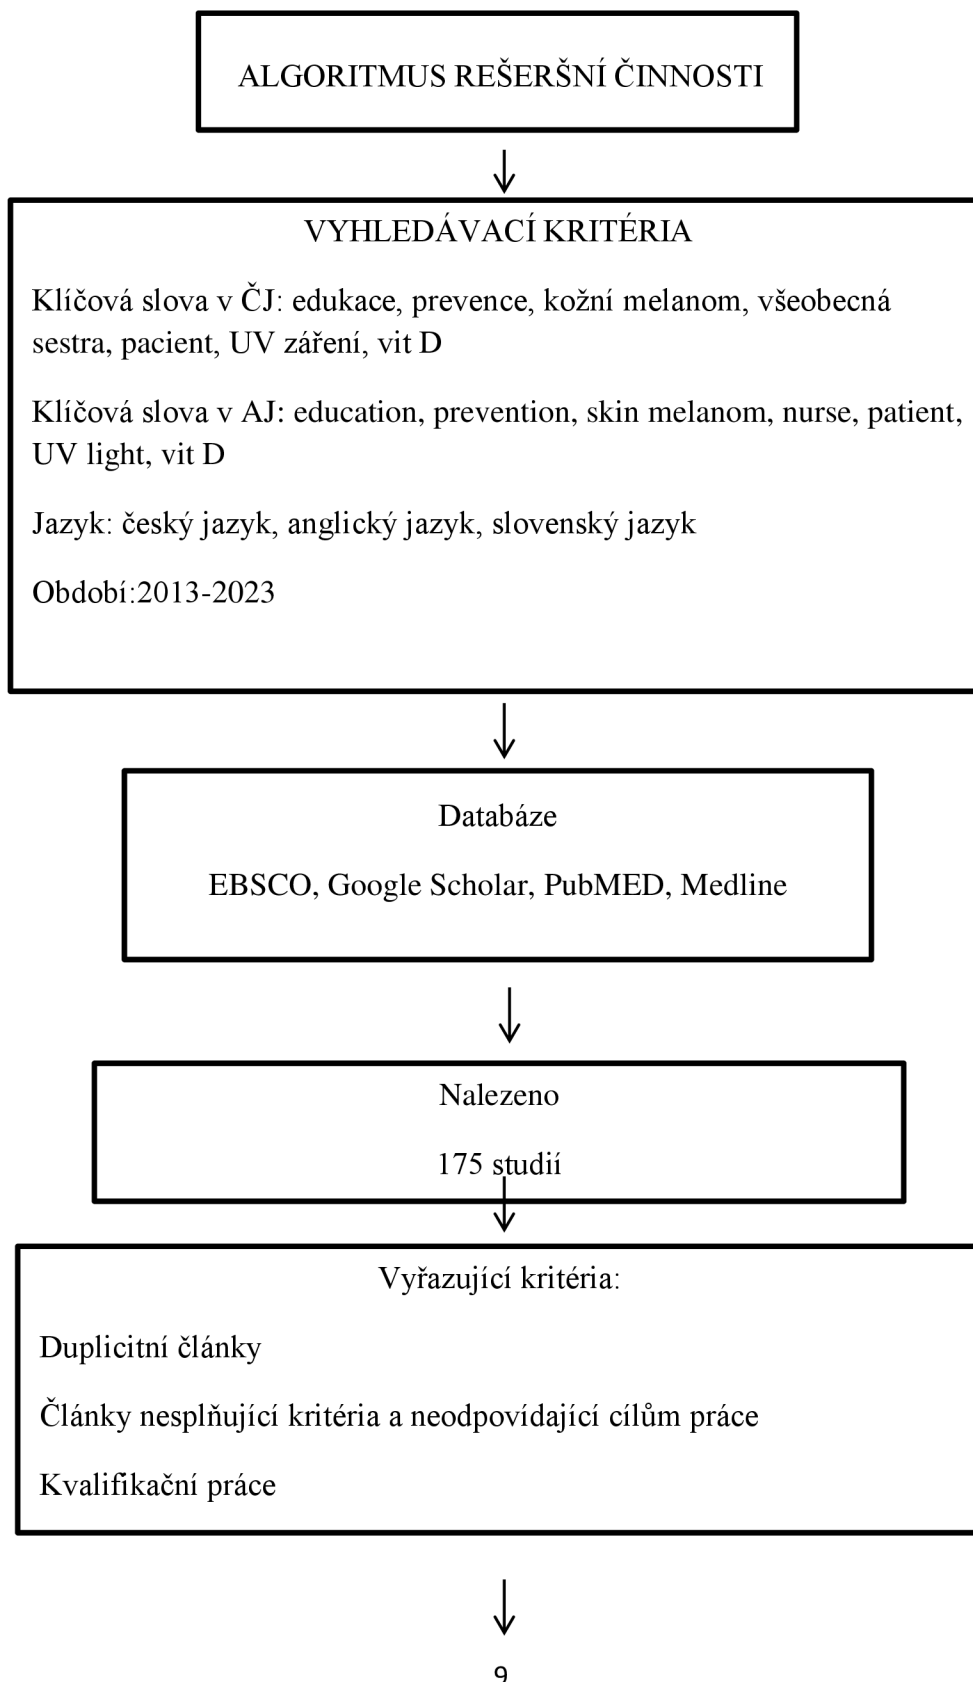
ALGORITMUS REŠERŠNÍ ČINNOSTI

VYHLEDÁVACÍ KRITÉRIA

Klíčová slova v ČJ: edukace, prevence, kožní melanom, všeobecná sestra, pacient, UV záření, vit D

Klíčová slova v AJ: education, prevention, skin melanom, nurse, patient, UV light, vit D

Jazyk: český jazyk, anglický jazyk, slovenský jazyk

Období:2013-2023

Databáze

EBSCO, Google Scholar, PubMED, Medline

Nalezeno

175 studií

Vyřazující kritéria:

Duplicitní články

Články nesplňující kritéria a neodpovídající cílům práce

Kvalifikační práce

9